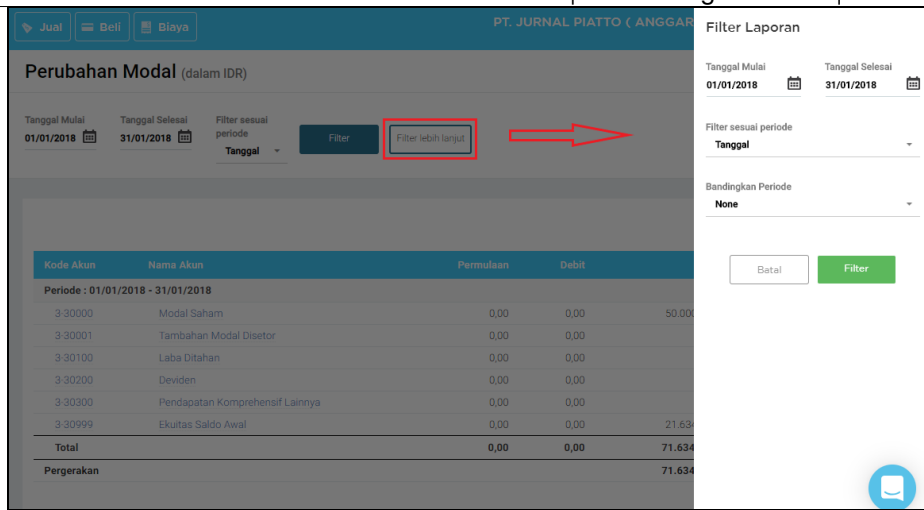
Jual | Beli | Biaya

PT. JURNAL PIATTO ( ANGGAR

Perubahan Modal (dalam IDR)

Tanggal Mulai
01/01/2018

Tanggal Selesai
31/01/2018

Filter sesuai periode
Tanggal

Filter

Filter lebih lanjut

| Kode Akun | Nama Akun | Permulaan | Debit | |
|---|---|---|---|---|
| Periode : 01/01/2018 - 31/01/2018 | | | | |
| 3-30000 | Modal Saham | 0,00 | 0,00 | 50.000 |
| 3-30001 | Tambahan Modal Disetor | 0,00 | 0,00 | |
| 3-30100 | Laba Ditahan | 0,00 | 0,00 | |
| 3-30200 | Deviden | 0,00 | 0,00 | |
| 3-30300 | Pendapatan Komprehensif Lainnya | 0,00 | 0,00 | |
| 3-30999 | Ekuitas Saldo Awal | 0,00 | 0,00 | 21.634 |
| Total | | 0,00 | 0,00 | 71.634 |
| Pergerakan | | | | 71.634 |

Filter Laporan

Tanggal Mulai
01/01/2018

Tanggal Selesai
31/01/2018

Filter sesuai periode
Tanggal

Bandingkan Periode
None

Batal

Filter